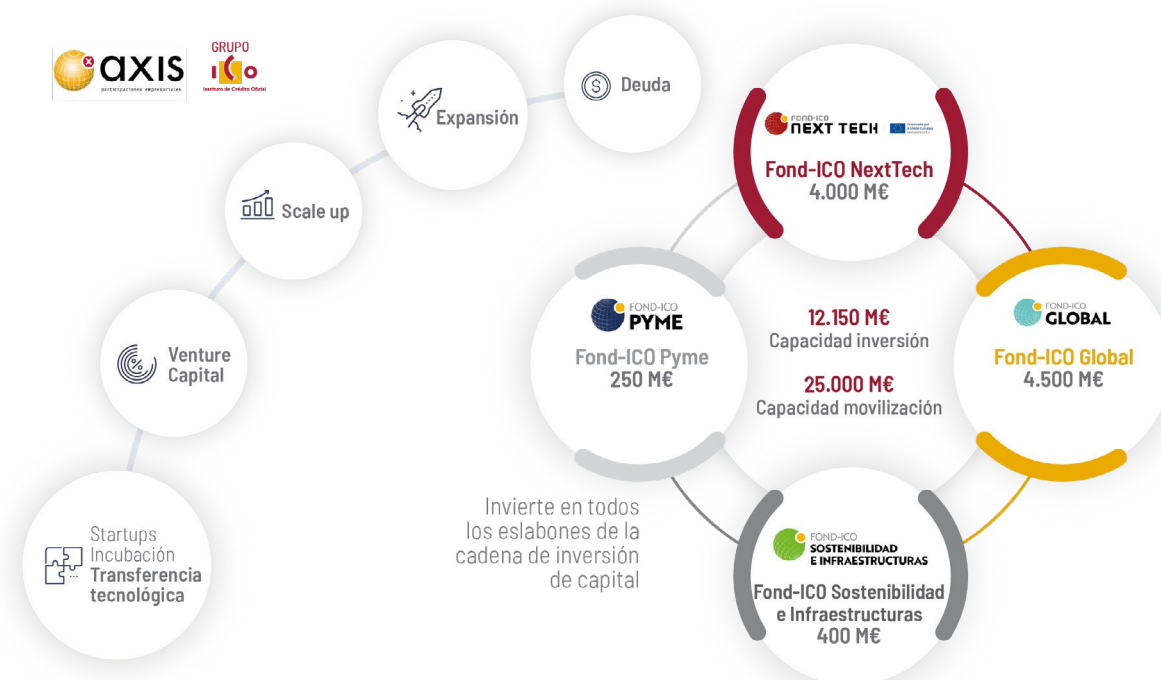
axis
participaciones empresariales

GRUPO
ICO
Instituto de Crédito Oficial

Deuda

Expansión

Scale up

Venture Capital

Startups
Incubación
Transferencia tecnológica

FOND-ICO NEXT TECH

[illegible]

Fond-ICO NextTech
4.000 M€

FOND-ICO PYME

Fond-ICO Pyme
250 M€

12.150 M€
Capacidad inversión

25.000 M€
Capacidad movilización

FOND-ICO GLOBAL

Fond-ICO Global
4.500 M€

Invierte en todos los eslabones de la cadena de inversión de capital

FOND-ICO SOSTENIBILIDAD E INFRAESTRUCTURAS

Fond-ICO Sostenibilidad e Infraestructuras
400 M€